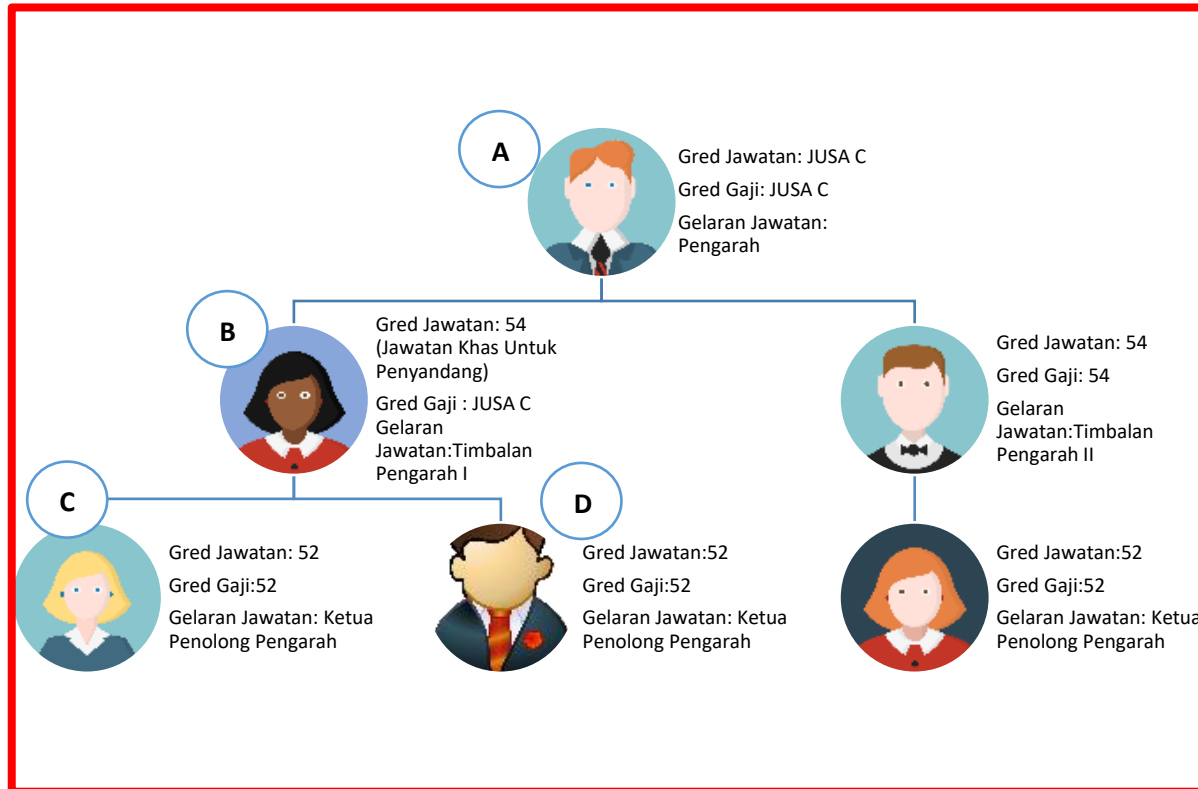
A

Gred Jawatan: JUSA C

Gred Gaji: JUSA C

Gelaran Jawatan: Pengarah

B

Gred Jawatan: 54 (Jawatan Khas Untuk Penyandang)

Gred Gaji : JUSA C

Gelaran Jawatan:Timbalan Pengarah I

Gred Jawatan: 54

Gred Gaji: 54

Gelaran Jawatan:Timbalan Pengarah II

C

Gred Jawatan: 52

Gred Gaji:52

Gelaran Jawatan: Ketua Penolong Pengarah

D

Gred Jawatan:52

Gred Gaji:52

Gelaran Jawatan: Ketua Penolong Pengarah

Gred Jawatan:52

Gred Gaji:52

Gelaran Jawatan: Ketua Penolong Pengarah